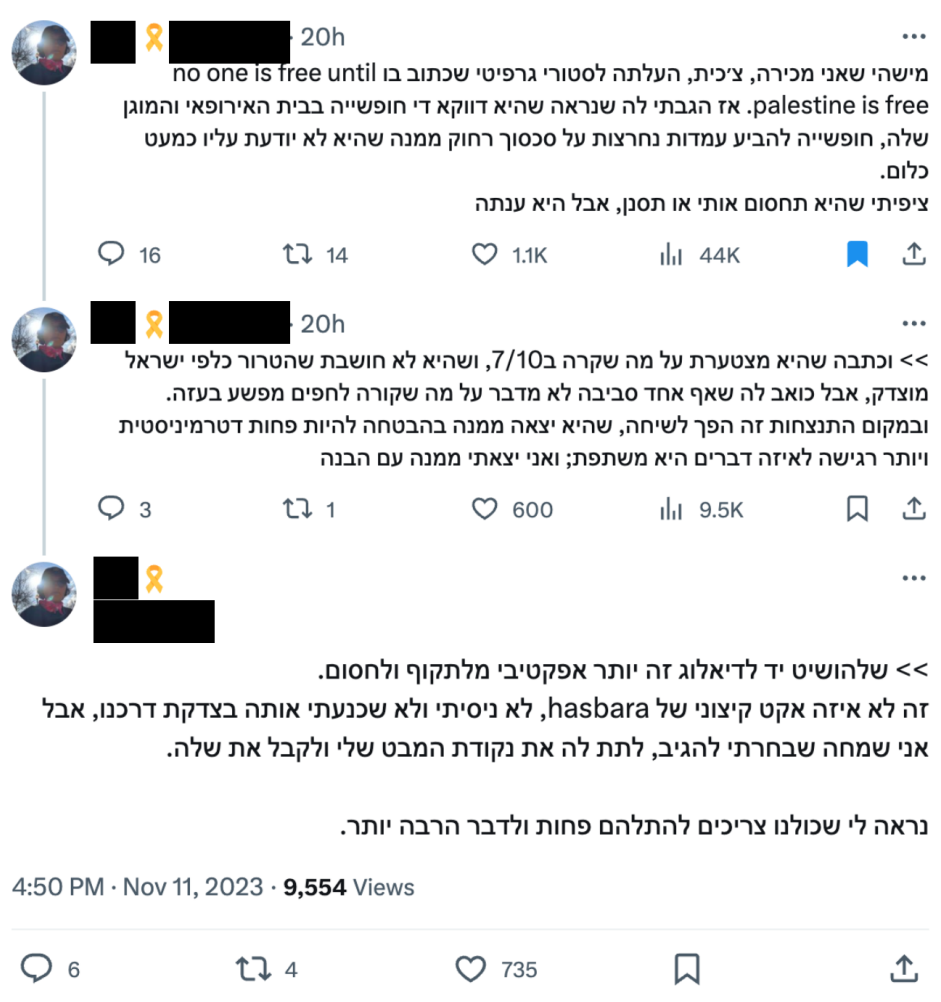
· 20h ···

מישהי שאני מכירה, צ׳כית, העלתה לסטורי גרפיטי שכתוב בו no one is free until palestine is free. אז הגבתי לה שנראה שהיא דווקא די חופשייה בבית האירופאי והמוגן שלה, חופשייה להביע עמדות נחרצות על סכסוך רחוק ממנה שהיא לא יודעת עליו כמעט כלום.
ציפיתי שהיא תחסום אותי או תסנן, אבל היא ענתה

16 14 1.1K 44K

· 20h ···

<< וכתבה שהיא מצטערת על מה שקרה ב7/10, ושהיא לא חושבת שהטרור כלפי ישראל מוצדק, אבל כואב לה שאף אחד סביבה לא מדבר על מה שקורה לחפים מפשע בעזה.
ובמקום התנצחות זה הפך לשיחה, שהיא יצאה ממנה בהבטחה להיות פחות דטרמיניסטית ויותר רגישה לאיזה דברים היא משתפת; ואני יצאתי ממנה עם הבנה

3 1 600 9.5K

···

<< שלהושיט יד לדיאלוג זה יותר אפקטיבי מלתקוף ולחסום.
זה לא איזה אקט קיצוני של hasbara, לא ניסיתי ולא שכנעתי אותה בצדקת דרכנו, אבל אני שמחה שבחרתי להגיב, לתת לה את נקודת המבט שלי ולקבל את שלה.

נראה לי שכולנו צריכים להתלהם פחות ולדבר הרבה יותר.

4:50 PM · Nov 11, 2023 · 9,554 Views

6 4 735